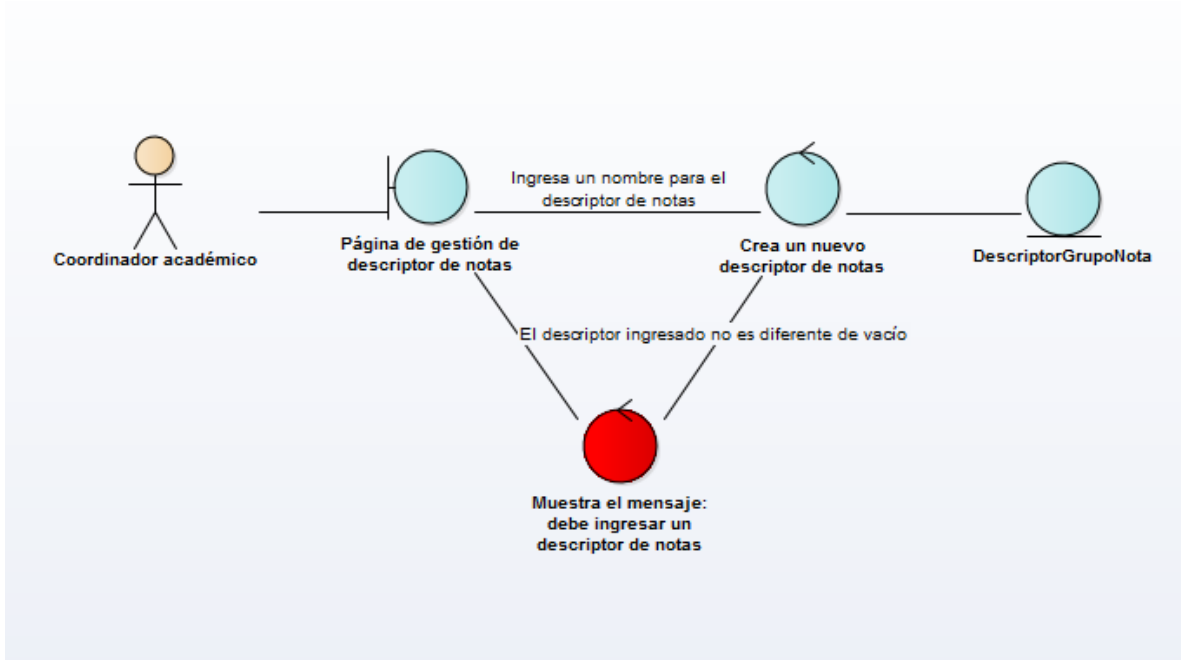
Coordinador académico

Página de gestión de descriptor de notas

Ingresa un nombre para el descriptor de notas

Crea un nuevo descriptor de notas

DescriptorGrupoNota

El descriptor ingresado no es diferente de vacío

Muestra el mensaje: debe ingresar un descriptor de notas